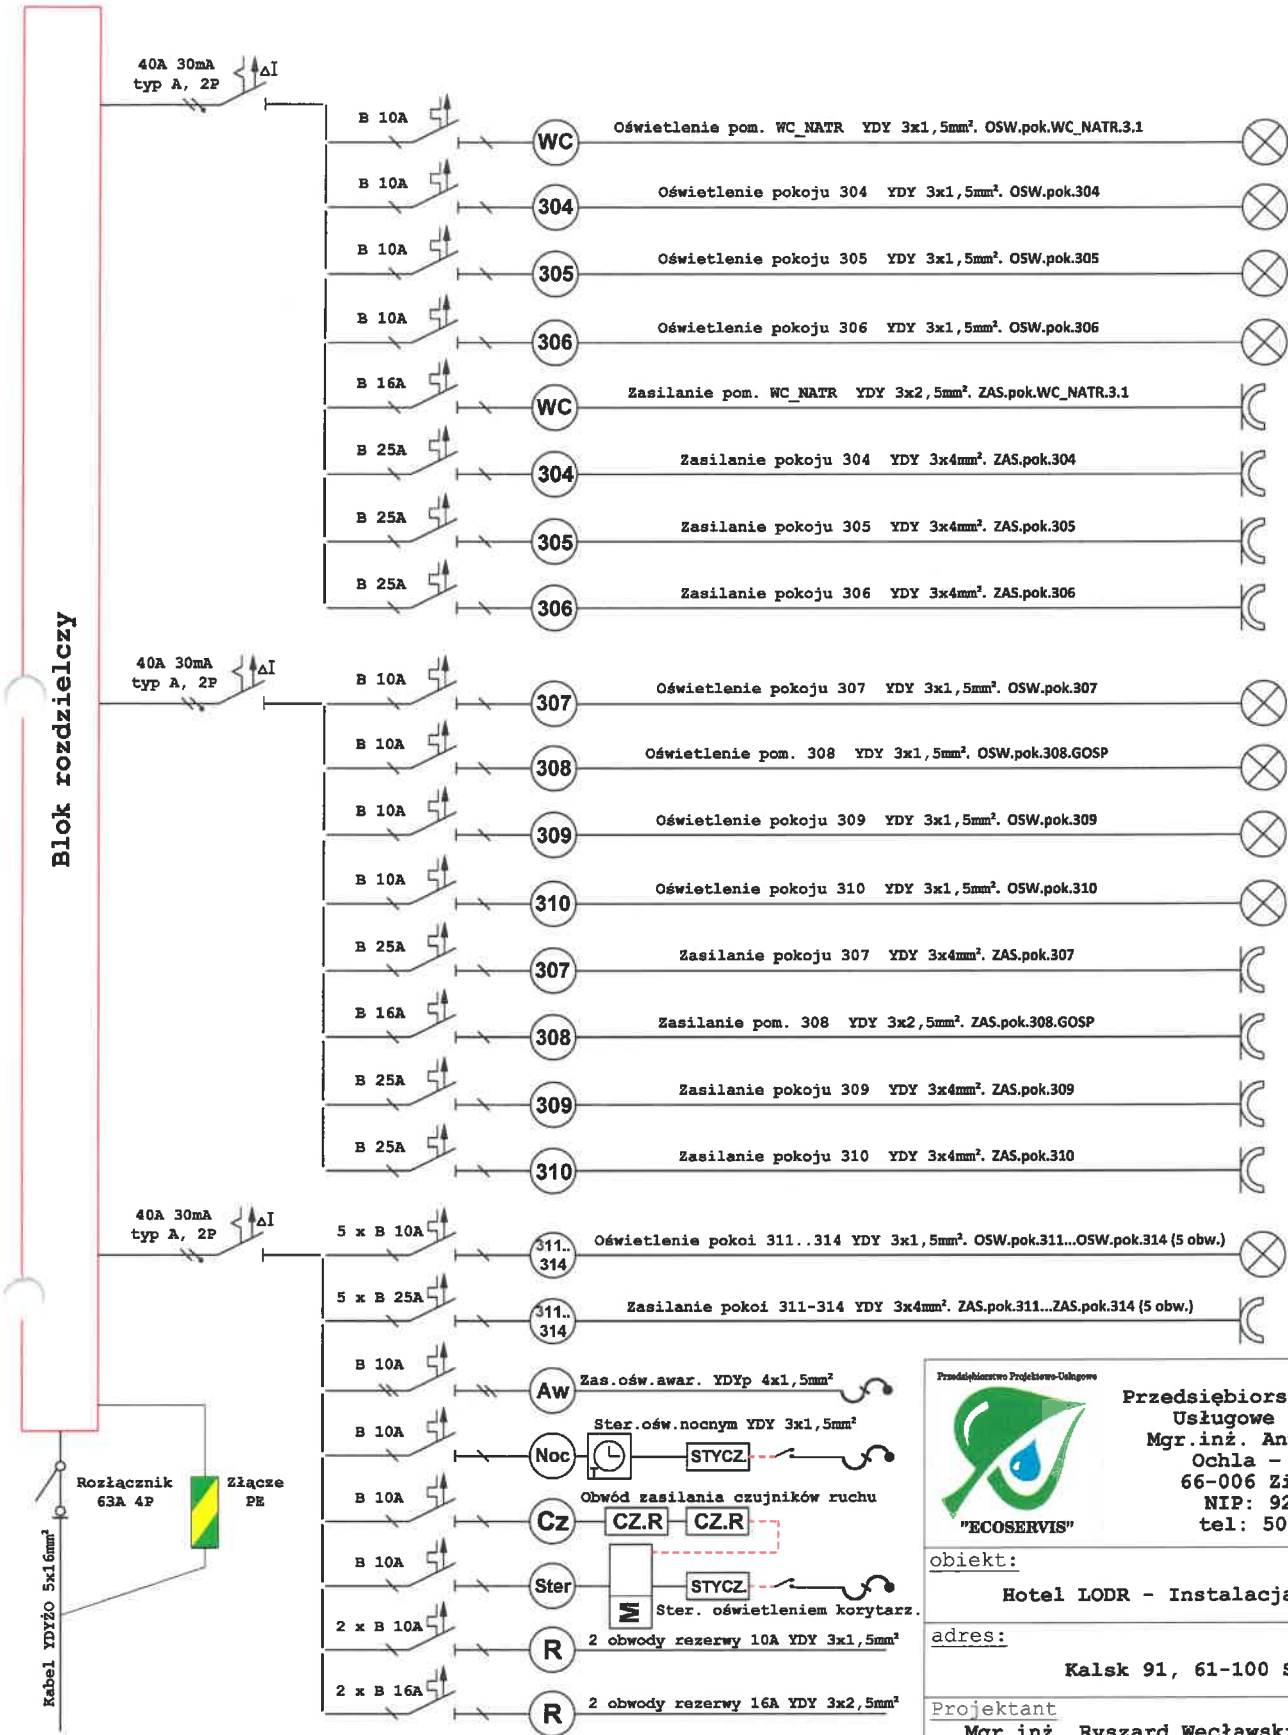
Blok rozdzielczy

40A 30mA typ A, 2P

B 10A WC Oświetlenie pom. WC_NATR YDY 3x1,5mm². OSW.pok.WC_NATR.3.1
B 10A 304 Oświetlenie pokoju 304 YDY 3x1,5mm². OSW.pok.304
B 10A 305 Oświetlenie pokoju 305 YDY 3x1,5mm². OSW.pok.305
B 10A 306 Oświetlenie pokoju 306 YDY 3x1,5mm². OSW.pok.306
B 16A WC Zasilanie pom. WC_NATR YDY 3x2,5mm². ZAS.pok.WC_NATR.3.1
B 25A 304 Zasilanie pokoju 304 YDY 3x4mm². ZAS.pok.304
B 25A 305 Zasilanie pokoju 305 YDY 3x4mm². ZAS.pok.305
B 25A 306 Zasilanie pokoju 306 YDY 3x4mm². ZAS.pok.306

40A 30mA typ A, 2P

B 10A 307 Oświetlenie pokoju 307 YDY 3x1,5mm². OSW.pok.307
B 10A 308 Oświetlenie pom. 308 YDY 3x1,5mm². OSW.pok.308.GOSP
B 10A 309 Oświetlenie pokoju 309 YDY 3x1,5mm². OSW.pok.309
B 10A 310 Oświetlenie pokoju 310 YDY 3x1,5mm². OSW.pok.310
B 25A 307 Zasilanie pokoju 307 YDY 3x4mm². ZAS.pok.307
B 16A 308 Zasilanie pom. 308 YDY 3x2,5mm². ZAS.pok.308.GOSP
B 25A 309 Zasilanie pokoju 309 YDY 3x4mm². ZAS.pok.309
B 25A 310 Zasilanie pokoju 310 YDY 3x4mm². ZAS.pok.310

40A 30mA typ A, 2P

5 x B 10A 311.. 314 Oświetlenie pokoi 311..314 YDY 3x1,5mm². OSW.pok.311...OSW.pok.314 (5 obw.)
5 x B 25A 311.. 314 Zasilanie pokoi 311-314 YDY 3x4mm². ZAS.pok.311...ZAS.pok.314 (5 obw.)
B 10A Aw Zas.ośw.awar. YDYp 4x1,5mm²
B 10A Noc Ster.ośw.nocnym YDY 3x1,5mm² STYCZ.
B 10A Cz Obwód zasilania czujników ruchu CZ.R CZ.R
B 10A Ster STYCZ. Ster. oświetleniem korytarz.
2 x B 10A R 2 obwody rezerwy 10A YDY 3x1,5mm²
2 x B 16A R 2 obwody rezerwy 16A YDY 3x2,5mm²

Rozłącznik 63A 4P
Złącze PE
Kabel YDYżo 5x16mm²

Przedsiębiorstwo Projektowo-Usługowe
"ECOSERVIS"
Przedsiębiors
Usługowe
Mgr.inż. An
Ochla -
66-006 Zi
NIP: 92
tel: 50
obiekt:
Hotel LODR - Instalacja
adres:
Kalsk 91, 61-100 
Projektant
Mgr inż. Ryszard Węcławski